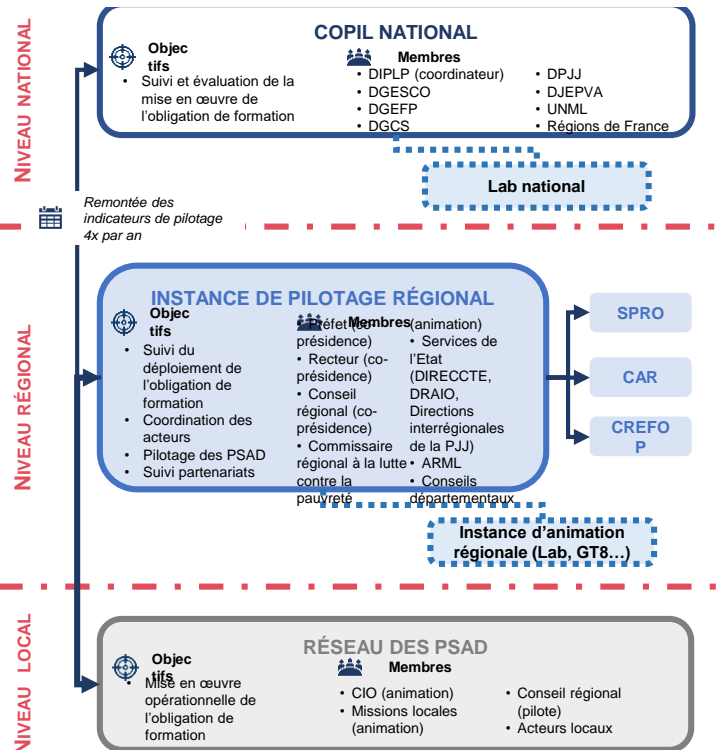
NIVEAU NATIONAL

COPIL NATIONAL

Objectifs
• Suivi et évaluation de la mise en œuvre de l'obligation de formation

Membres
• DIPLP (coordinateur)
• DGESCO
• DGEFP
• DGCS
• DPJJ
• DJEPVA
• UNML
• Régions de France

Lab national

Remontée des indicateurs de pilotage 4x par an

NIVEAU RÉGIONAL

INSTANCE DE PILOTAGE RÉGIONAL

Objectifs
• Suivi du déploiement de l'obligation de formation
• Coordination des acteurs
• Pilotage des PSAD
• Suivi partenariats

Membres
• Préfet (co-présidence)
• Recteur (co-présidence)
• Conseil régional (co-présidence)
• Commissaire régional à la lutte contre la pauvreté (animation)
• Services de l'Etat (DIRECCTE, DRAIO, Directions interrégionales de la PJJ)
• ARML
• Conseils départementaux

SPRO

CAR

CREFOP

Instance d'animation régionale (Lab, GT8…)

NIVEAU LOCAL

RÉSEAU DES PSAD

Objectifs
• Mise en œuvre opérationnelle de l'obligation de formation

Membres
• CIO (animation)
• Missions locales (animation)
• Conseil régional (pilote)
• Acteurs locaux